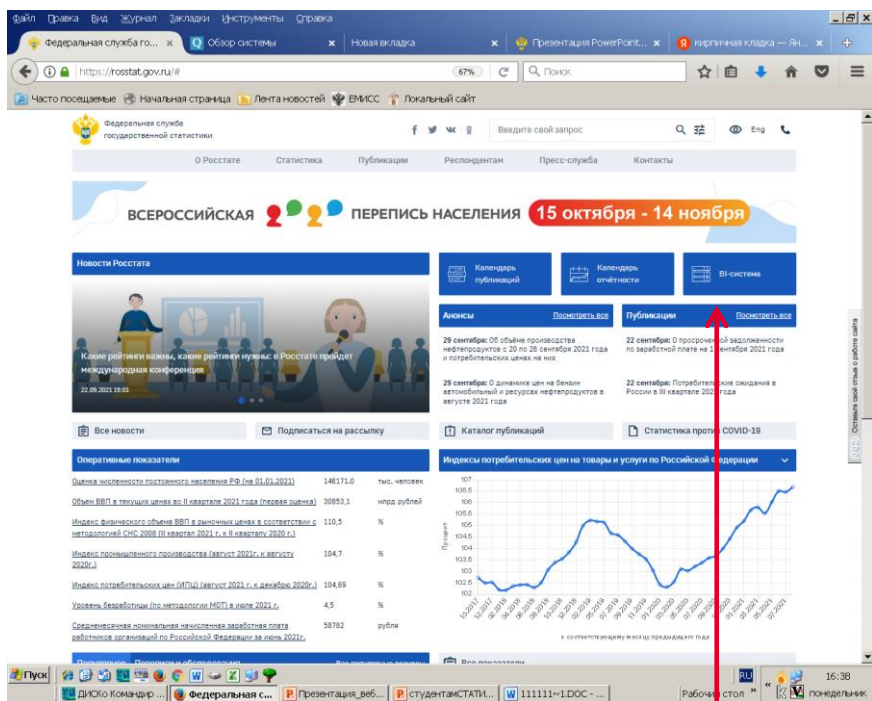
Файл Правка Вид Журнал Закладки Инструменты Справка

Федеральная служба го... × Обзор системы × Новая вкладка × Презентация PowerPoint... × кирпичная кладка — Ян... ×

https://rosstat.gov.ru/# 67% Поиск

Часто посещаемые Начальная страница Лента новостей ЕМИСС Локальный сайт

Федеральная служба государственной статистики

Введите свой запрос Eng

О Росстате Статистика Публикации Респондентам Пресс-служба Контакты

ВСЕРОССИЙСКАЯ ПЕРЕПИСЬ НАСЕЛЕНИЯ 15 октября - 14 ноября

Новости Росстата

Какие рейтинги важны, какие рейтинги нужны: в Росстате прошла международная конференция

22.09.2021 18:01

Календарь публикаций Календарь отчётности BI-система

Анонсы Посмотреть все

29 сентября: Об объёме производства нефтепродуктов с 20 по 26 сентября 2021 года и потребительских ценах на них

29 сентября: О динамике цен на бензин автомобильный и ресурсах нефтепродуктов в августе 2021 года

Публикации Посмотреть все

22 сентября: О просроченной задолженности по заработной плате на 1 сентября 2021 года

22 сентября: Потребительские ожидания в России в III квартале 2021 года

Все новости Подписаться на рассылку Каталог публикаций Статистика против COVID-19

Оперативные показатели

| | | |
|---|---|---|
| Оценка численности постоянного населения РФ (на 01.01.2021) | 146171,0 | тыс. человек |
| Объем ВВП в текущих ценах во II квартале 2021 года (первая оценка) | 30853,1 | млрд рублей |
| Индекс физического объема ВВП в рыночных ценах в соответствии с методологией СНС 2008 (II квартал 2021 г. к II кварталу 2020 г.) | 110,5 | % |
| Индекс промышленного производства (август 2021г. к августу 2020г.) | 104,7 | % |
| Индекс потребительских цен (ИПЦ) (август 2021 г. к декабрю 2020г.) | 104,69 | % |
| Уровень безработицы (по методологии МОТ) в июле 2021 г. | 4,5 | % |
| Среднемесячная номинальная начисленная заработная плата работников организаций по Российской Федерации за июнь 2021г. | 56782 | рубля |

Индексы потребительских цен на товары и услуги по Российской Федерации

107 106.5 106 105.5 105 104.5 104 103.5 103 102.5 102

Процент

к соответствующему месяцу предыдущего года

Оставьте свой отзыв о работе сайта

Пуск ДИСКо Командир ... Федеральная с... Презентация_веб... студентамСТАТИ... 111111~1.DOC - ... Рабочий стол RU 16:38 понедельник